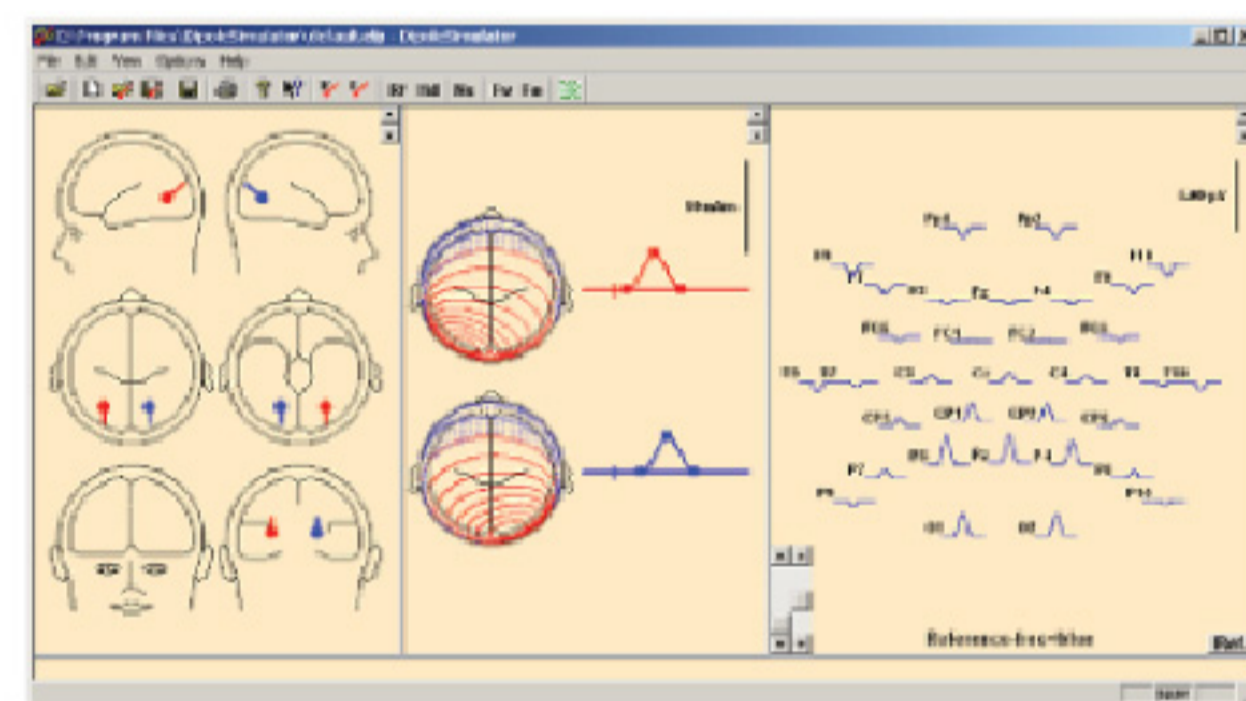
C:\Program Files\DipoleSimulator\default.dip - DipoleSimulator
File Edit View Options Help
Fp1 Fp2
F8 F7 F3 Fz F4 F8 F10
FC5 FC1 FC2 FC6
T7 C3 Cz C4 T8
CP5 CP1 CP2 CP6
P7 P3 Pz P4 P8
P9 P10
O1 O2
Reference-free-thites
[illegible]